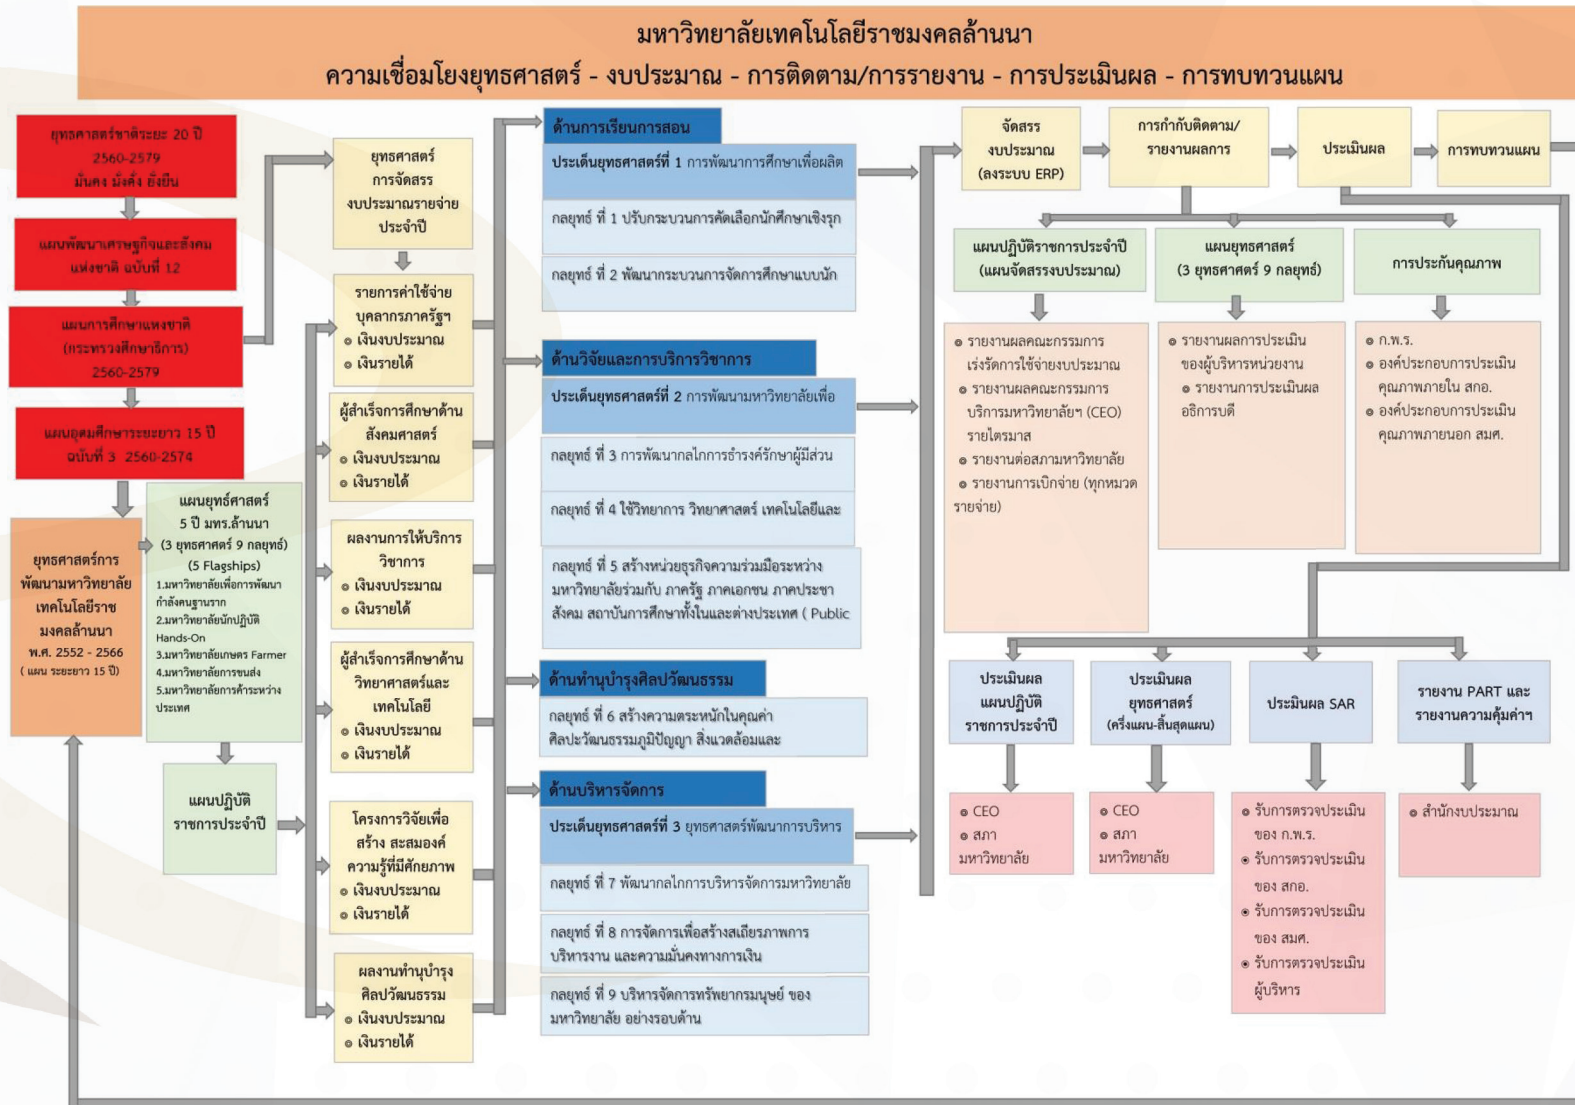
มหาวิทยาลัยเทคโนโลยีราชมงคลล้านนา
ความเชื่อมโยงยุทธศาสตร์ - งบประมาณ - การติดตาม/การรายงาน - การประเมินผล - การทบทวนแผน

ยุทธศาสตร์ชาติระยะ 20 ปี 2560-2579 มั่นคง มั่งคั่ง ยั่งยืน

แผนพัฒนาเศรษฐกิจและสังคมแห่งชาติ ฉบับที่ 12

แผนการศึกษาแห่งชาติ (กระทรวงศึกษาธิการ) 2560-2579

แผนอุดมศึกษาระยะยาว 15 ปี ฉบับที่ 3 2560-2574

ยุทธศาสตร์การพัฒนามหาวิทยาลัยเทคโนโลยีราชมงคลล้านนา พ.ศ. 2552 - 2566 ( แผน ระยะยาว 15 ปี)

แผนยุทธ์ศาสตร์ 5 ปี มทร.ล้านนา (3 ยุทธศาสตร์ 9 กลยุทธ์) (5 Flagships)
1.มหาวิทยาลัยเพื่อการพัฒนากำลังคนฐานราก
2.มหาวิทยาลัยนักปฏิบัติ Hands-On
3.มหาวิทยาลัยเกษตร Farmer
4.มหาวิทยาลัยการขนส่ง
5.มหาวิทยาลัยการค้าระหว่างประเทศ

แผนปฏิบัติราชการประจำปี

ยุทธศาสตร์การจัดสรรงบประมาณรายจ่ายประจำปี

รายการค่าใช้จ่ายบุคลากรภาครัฐฯ
● เงินงบประมาณ
● เงินรายได้

ผู้สำเร็จการศึกษาด้านสังคมศาสตร์
● เงินงบประมาณ
● เงินรายได้

ผลงานการให้บริการวิชาการ
● เงินงบประมาณ
● เงินรายได้

ผู้สำเร็จการศึกษาด้านวิทยาศาสตร์และเทคโนโลยี
● เงินงบประมาณ
● เงินรายได้

โครงการวิจัยเพื่อสร้าง สะสมองค์ความรู้ที่มีศักยภาพ
● เงินงบประมาณ
● เงินรายได้

ผลงานทำนุบำรุงศิลปวัฒนธรรม
● เงินงบประมาณ
● เงินรายได้

ด้านการเรียนการสอน
ประเด็นยุทธศาสตร์ที่ 1 การพัฒนาการศึกษาเพื่อผลิต
กลยุทธ์ ที่ 1 ปรับกระบวนการคัดเลือกนักศึกษาเชิงรุก
กลยุทธ์ ที่ 2 พัฒนากระบวนการจัดการศึกษาแบบนัก

ด้านวิจัยและการบริการวิชาการ
ประเด็นยุทธศาสตร์ที่ 2 การพัฒนามหาวิทยาลัยเพื่อ
กลยุทธ์ ที่ 3 การพัฒนากลไกการธำรงรักษาผู้มีส่วน
กลยุทธ์ ที่ 4 ใช้วิทยาการ วิทยาศาสตร์ เทคโนโลยีและ
กลยุทธ์ ที่ 5 สร้างหน่วยธุรกิจความร่วมมือระหว่างมหาวิทยาลัยร่วมกับ ภาครัฐ ภาคเอกชน ภาคประชาสังคม สถาบันการศึกษาทั้งในและต่างประเทศ ( Public

ด้านทำนุบำรุงศิลปวัฒนธรรม
กลยุทธ์ ที่ 6 สร้างความตระหนักในคุณค่าศิลปะวัฒนธรรมภูมิปัญญา สิ่งแวดล้อมและ

ด้านบริหารจัดการ
ประเด็นยุทธศาสตร์ที่ 3 ยุทธศาสตร์พัฒนาการบริหาร
กลยุทธ์ ที่ 7 พัฒนากลไกการบริหารจัดการมหาวิทยาลัย
กลยุทธ์ ที่ 8 การจัดการเพื่อสร้างสเถียรภาพการบริหารงาน และความมั่นคงทางการเงิน
กลยุทธ์ ที่ 9 บริหารจัดการทรัพยากรมนุษย์ ของมหาวิทยาลัย อย่างรอบด้าน

จัดสรรงบประมาณ (ลงระบบ ERP)

การกำกับติดตาม/รายงานผลการ

ประเมินผล

การทบทวนแผน

แผนปฏิบัติราชการประจำปี (แผนจัดสรรงบประมาณ)
● รายงานผลคณะกรรมการเร่งรัดการใช้จ่ายงบประมาณ
● รายงานผลคณะกรรมการบริการมหาวิทยาลัยฯ (CEO) รายไตรมาส
● รายงานต่อสภามหาวิทยาลัย
● รายงานการเบิกจ่าย (ทุกหมวดรายจ่าย)

แผนยุทธศาสตร์ (3 ยุทธศาสตร์ 9 กลยุทธ์)
● รายงานผลการประเมินของผู้บริหารหน่วยงาน
● รายงานการประเมินผลอธิการบดี

การประกันคุณภาพ
● ก.พ.ร.
● องค์ประกอบการประเมินคุณภาพภายใน สกอ.
● องค์ประกอบการประเมินคุณภาพภายนอก สมศ.

ประเมินผลแผนปฏิบัติราชการประจำปี
● CEO
● สภามหาวิทยาลัย

ประเมินผลยุทธศาสตร์ (ครึ่งแผน-สิ้นสุดแผน)
● CEO
● สภามหาวิทยาลัย

ประเมินผล SAR
● รับการตรวจประเมินของ ก.พ.ร.
● รับการตรวจประเมินของ สกอ.
● รับการตรวจประเมินของ สมศ.
● รับการตรวจประเมินผู้บริหาร

รายงาน PART และรายงานความคุ้มค่าฯ
● สำนักงบประมาณ